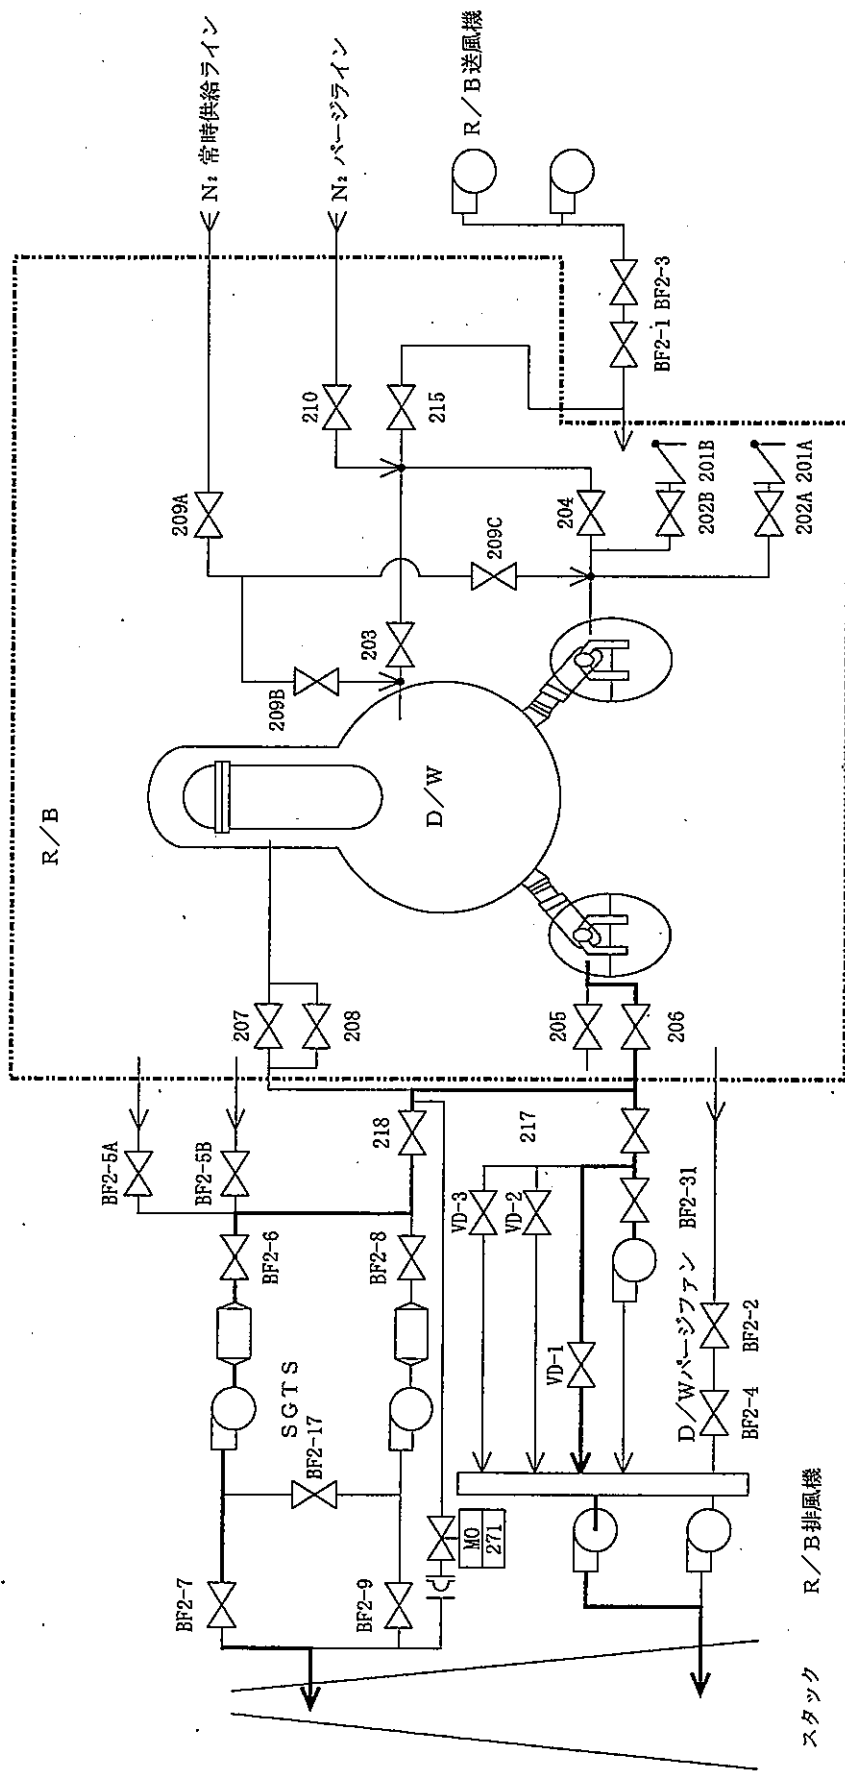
N₂ 常時供給ライン
N₂ パージライン
R／B送風機
BF2-1 BF2-3
210
215
209A
204
202B 201B
202A 201A
209C
203
209B
R／B
D／W
207
208
205
206
BF2-5A
BF2-5B
218
217
BF2-6
BF2-8
VD-3
VD-2
BF2-31
VD-1
SGTS
BF2-17
D／Wパージファン
BF2-2
BF2-4
MO
271
BF2-7
BF2-9
R／B排風機
スタック